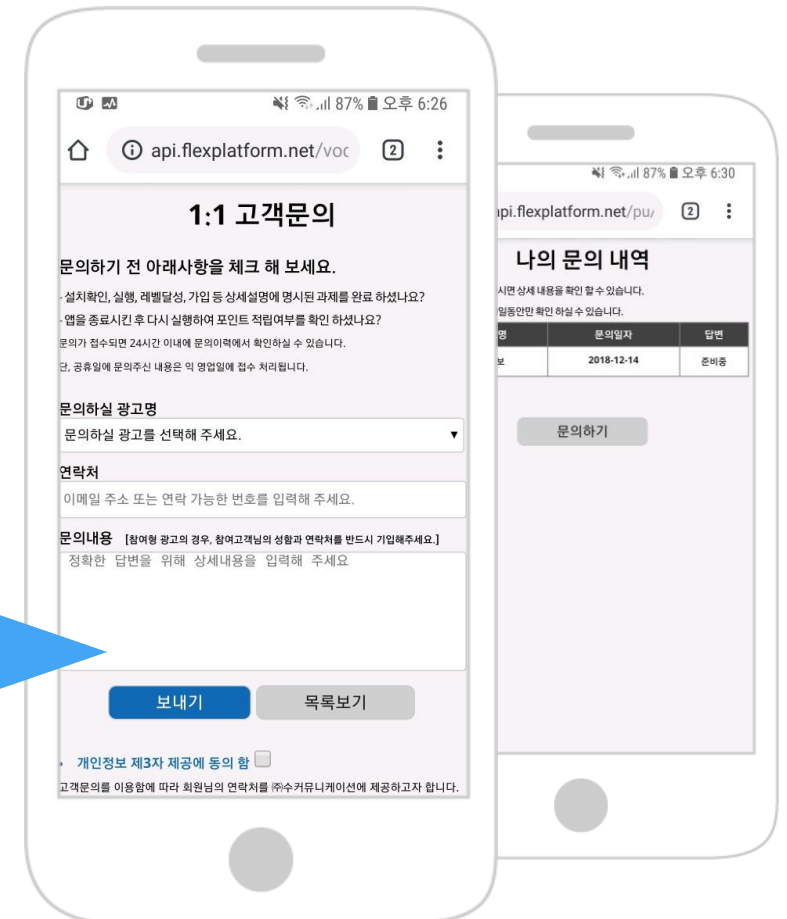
87% 오후 6:26

api.flexplatform.net/voc 2

1:1 고객문의

문의하기 전 아래사항을 체크 해 보세요.

- 설치확인, 실행, 레벨달성, 가입 등 상세설명에 명시된 과제를 완료 하셨나요?

- 앱을 종료시킨 후 다시 실행하여 포인트 적립여부를 확인 하셨나요?

문의가 접수되면 24시간 이내에 문의이력에서 확인하실 수 있습니다.

단, 공휴일에 문의주신 내용은 익 영업일에 접수 처리됩니다.

문의하실 광고명

문의하실 광고를 선택해 주세요.

연락처

이메일 주소 또는 연락 가능한 번호를 입력해 주세요.

문의내용 [참여형 광고의 경우, 참여고객님의 성함과 연락처를 반드시 기입해주세요.]

정확한 답변을 위해 상세내용을 입력해 주세요

보내기 목록보기

개인정보 제3자 제공에 동의 함

고객문의를 이용함에 따라 회원님의 연락처를 ㈜수커뮤니케이션에 제공하고자 합니다.

87% 오후 6:30

pi.flexplatform.net/pu/ 2

나의 문의 내역

시면 상세 내용을 확인 할 수 있습니다.

일동안만 확인 하실 수 있습니다.

| 명 | 문의일자 | 답변 |
|---|---|---|
| 보 | 2018-12-14 | 준비중 |

문의하기